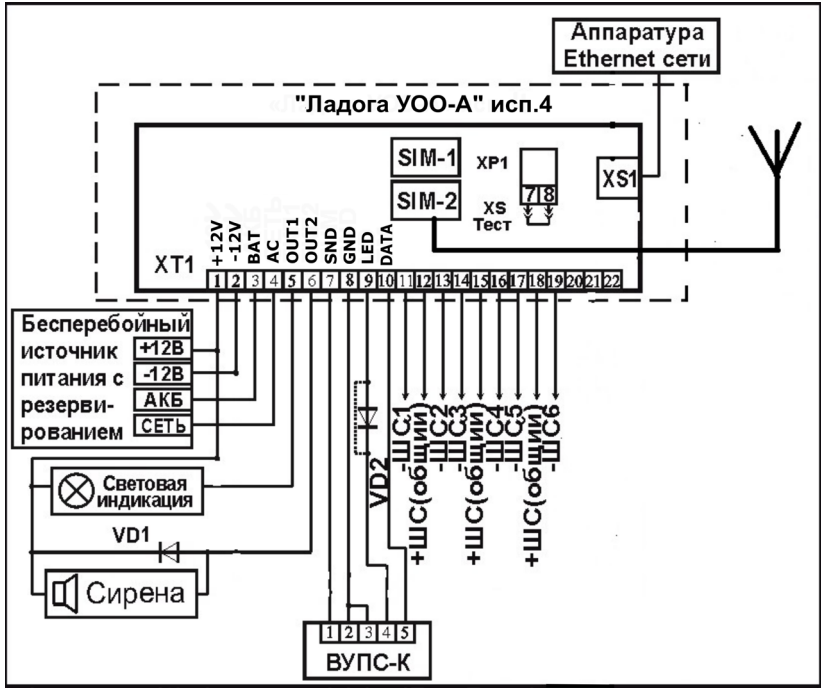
Аппаратура Ethernet сети

"Ладога УОО-А" исп.4

SIM-1

SIM-2

XP1

7 8

XS Тест

XS1

XT1

+12V -12V BAT AC OUT1 OUT2 SND GND LED DATA

1 2 3 4 5 6 7 8 9 10 11 12 13 14 15 16 17 18 19 20 21 22

Бесперебойный источник питания с резервированием

+12В
-12В
АКБ
СЕТЬ

Световая индикация

VD1

Сирена

VD2

-ШС1
+ШС(общий)
-ШС2
-ШС3
+ШС(общий)
-ШС4
-ШС5
+ШС(общий)
-ШС6

1 2 3 4 5

ВУПС-К